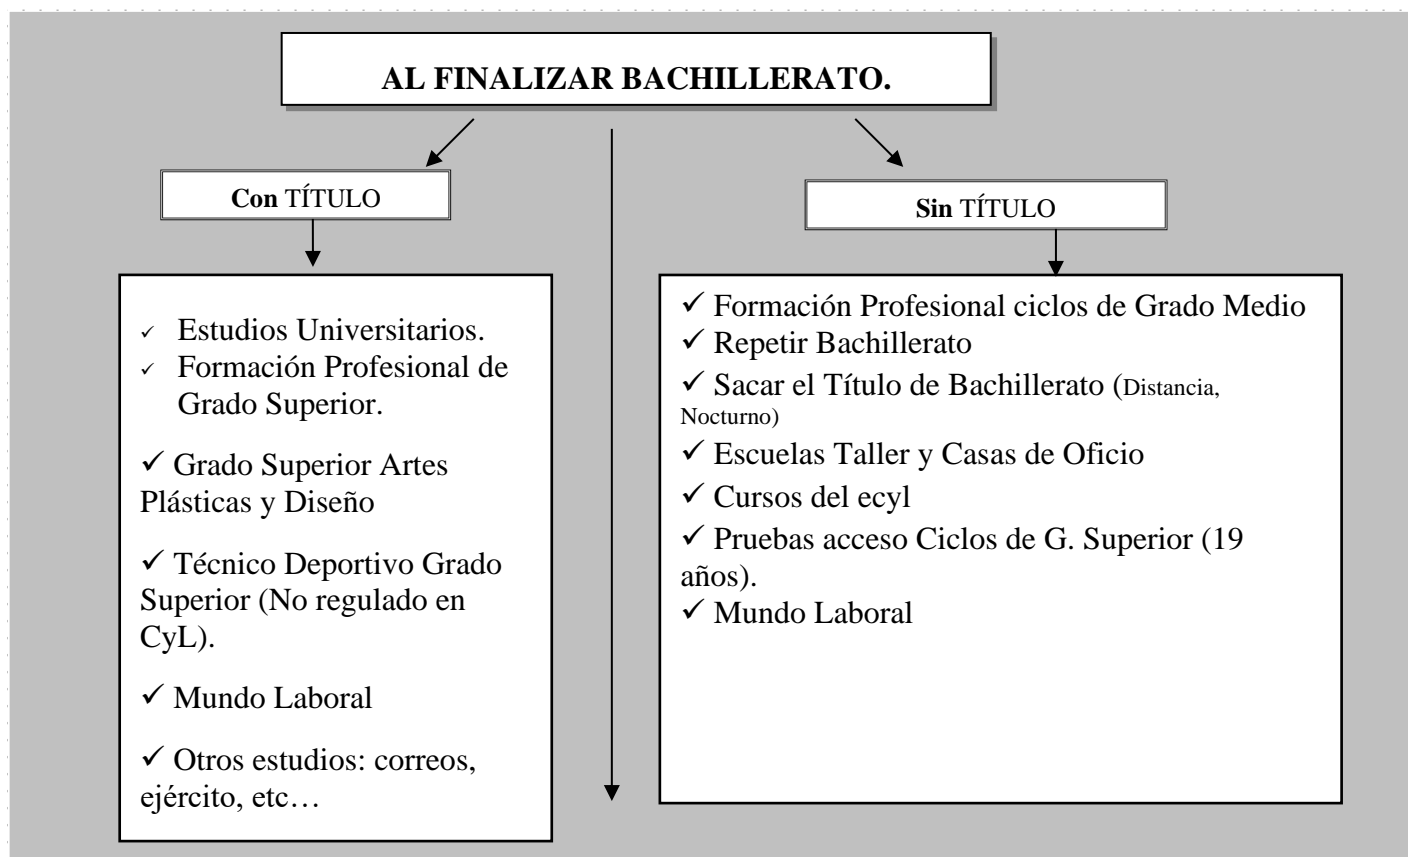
AL FINALIZAR BACHILLERATO.

Con TÍTULO

✓ Estudios Universitarios.
✓ Formación Profesional de Grado Superior.

✓ Grado Superior Artes Plásticas y Diseño

✓ Técnico Deportivo Grado Superior (No regulado en CyL).

✓ Mundo Laboral

✓ Otros estudios: correos, ejército, etc…

Sin TÍTULO

✓ Formación Profesional ciclos de Grado Medio
✓ Repetir Bachillerato
✓ Sacar el Título de Bachillerato (Distancia, Nocturno)
✓ Escuelas Taller y Casas de Oficio
✓ Cursos del ecyl
✓ Pruebas acceso Ciclos de G. Superior (19 años).
✓ Mundo Laboral